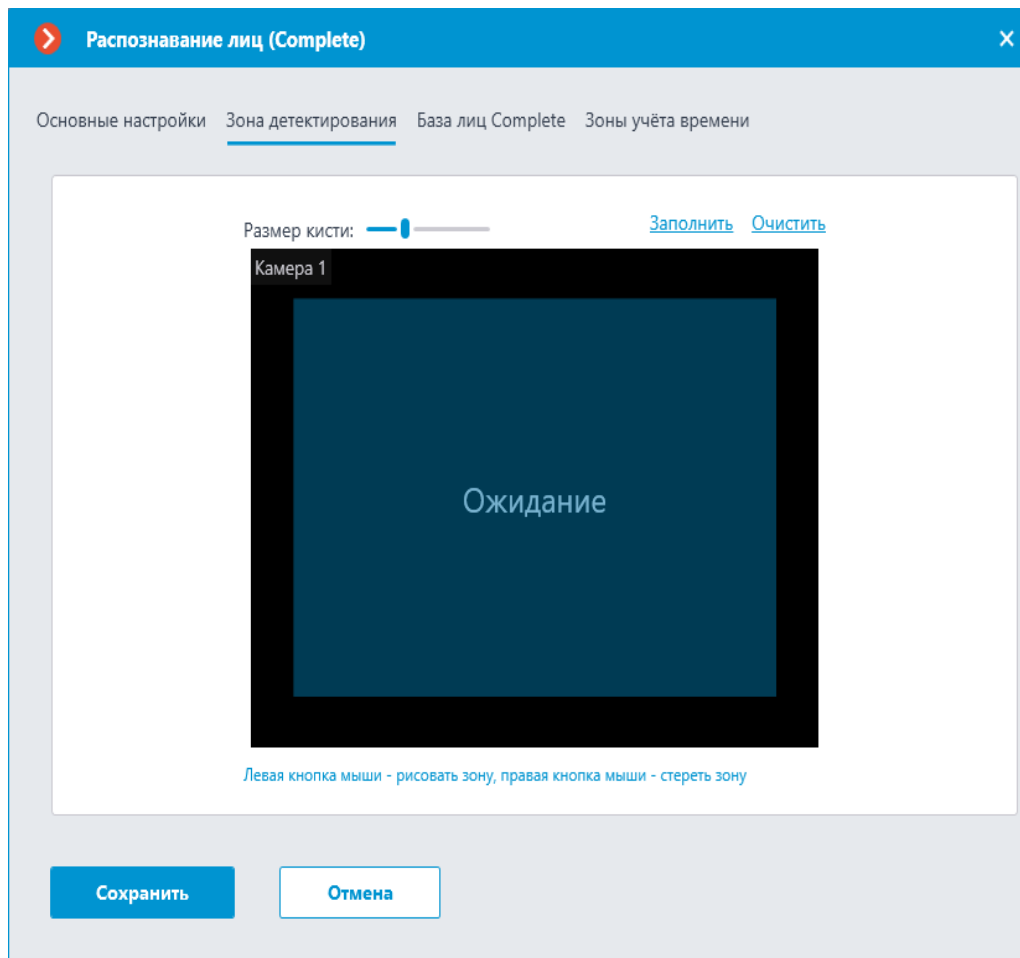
Распознавание лиц (Complete)

Основные настройки Зона детектирования База лиц Complete Зоны учёта времени

Размер кисти: Заполнить Очистить

Камера 1

Ожидание

Левая кнопка мыши - рисовать зону, правая кнопка мыши - стереть зону

Сохранить Отмена